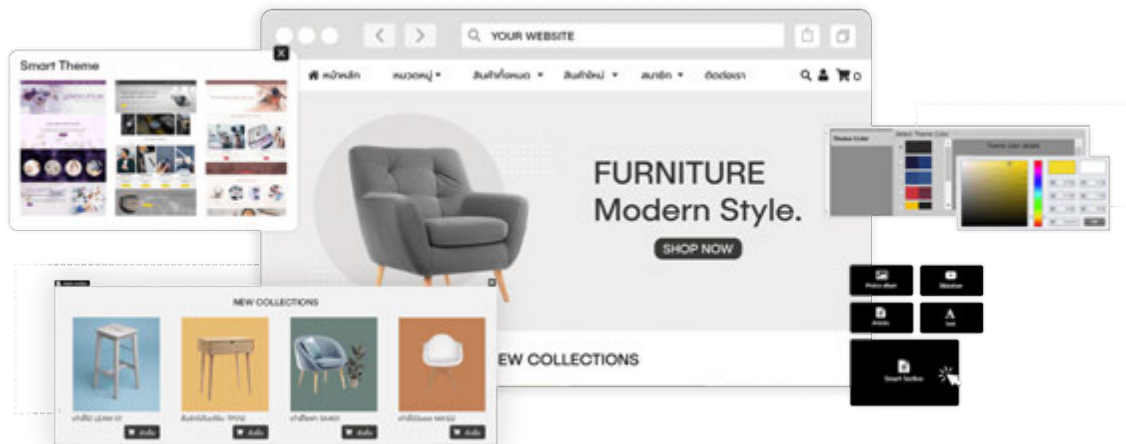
Smart Theme

YOUR WEBSITE

หน้าหลัก หมวดหมู่ สินค้าทั้งหมด สินค้าใหม่ สมาชิก ติดต่อเรา

FURNITURE
Modern Style.

SHOP NOW

EW COLLECTIONS

NEW COLLECTIONS

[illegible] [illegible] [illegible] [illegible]

Photo album
Youtube
Article
Text
Smart Section